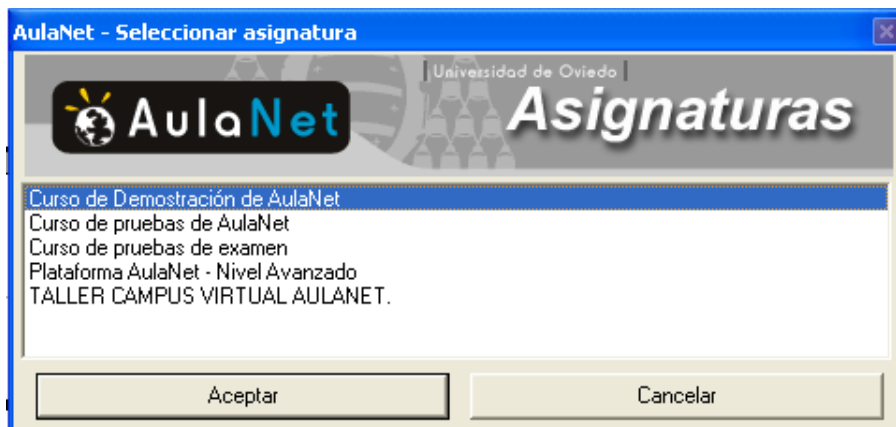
AulaNet - Seleccionar asignatura

Universidad de Oviedo

AulaNet

Asignaturas

Curso de Demostración de AulaNet
Curso de pruebas de AulaNet
Curso de pruebas de examen
Plataforma AulaNet - Nivel Avanzado
TALLER CAMPUS VIRTUAL AULANET.

Aceptar

Cancelar